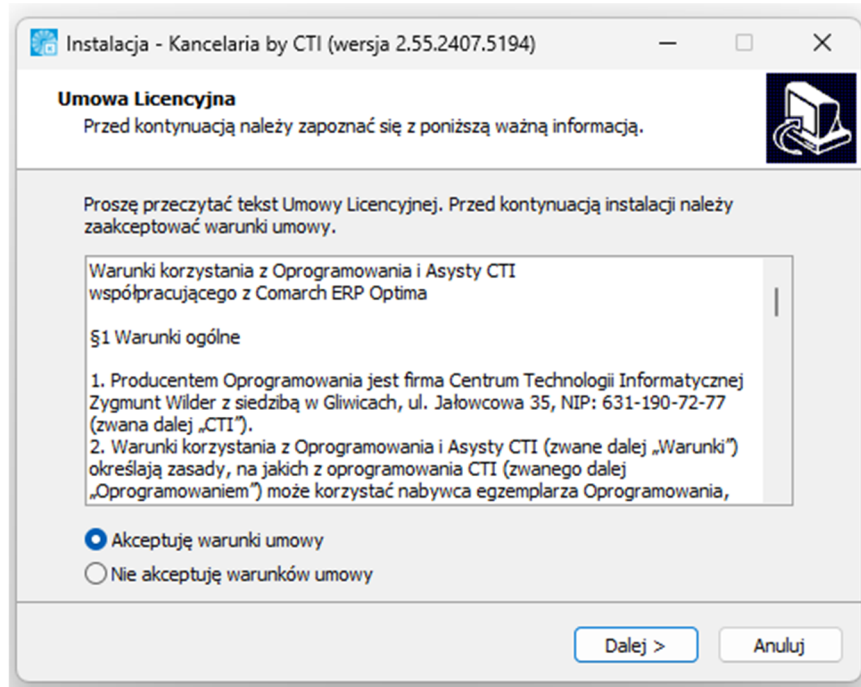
Instalacja - Kancelaria by CTI (wersja 2.55.2407.5194)

Umowa Licencyjna
Przed kontynuacją należy zapoznać się z poniższą ważną informacją.

Proszę przeczytać tekst Umowy Licencyjnej. Przed kontynuacją instalacji należy zaakceptować warunki umowy.

Warunki korzystania z Oprogramowania i Asysty CTI
współpracującego z Comarch ERP Optima

§1 Warunki ogólne

1. Producentem Oprogramowania jest firma Centrum Technologii Informatycznej Zygmunt Wilder z siedzibą w Gliwicach, ul. Jałowcowa 35, NIP: 631-190-72-77 (zwana dalej „CTI").
2. Warunki korzystania z Oprogramowania i Asysty CTI (zwane dalej „Warunki") określają zasady, na jakich z oprogramowania CTI (zwanego dalej „Oprogramowaniem") może korzystać nabywca egzemplarza Oprogramowania,

Akceptuję warunki umowy
Nie akceptuję warunków umowy

Dalej >
Anuluj